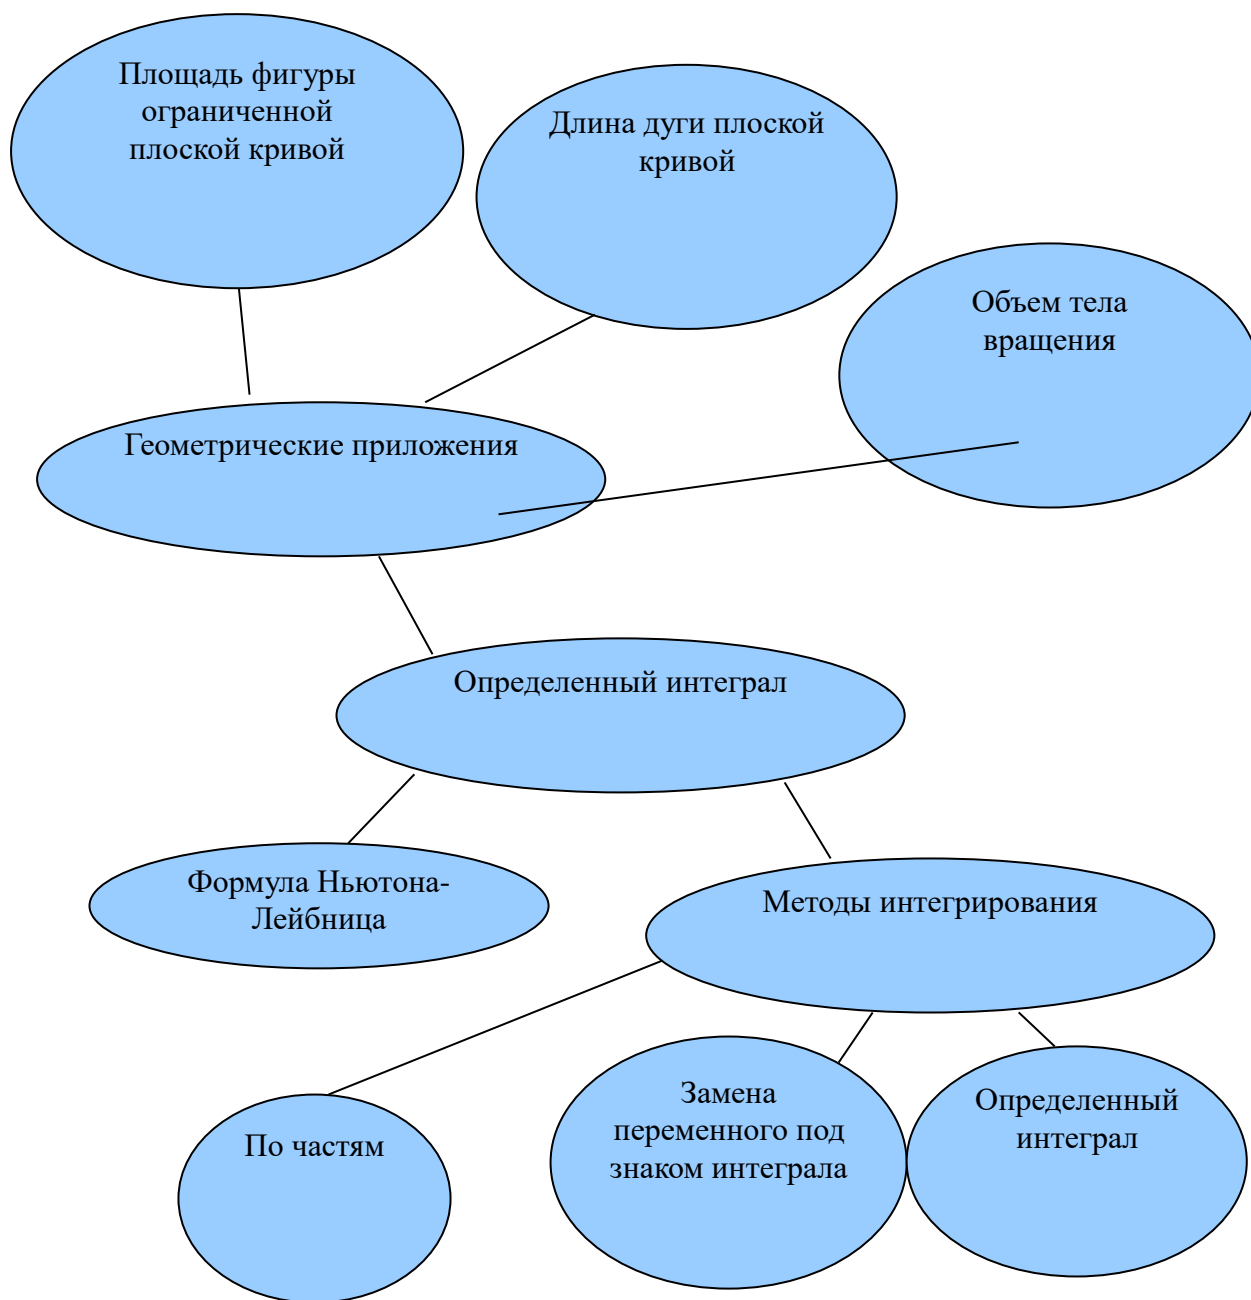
Площадь фигуры ограниченной плоской кривой

Длина дуги плоской кривой

Объем тела вращения

Геометрические приложения

Определенный интеграл

Формула Ньютона-Лейбница

Методы интегрирования

По частям

Замена переменного под знаком интеграла

Определенный интеграл